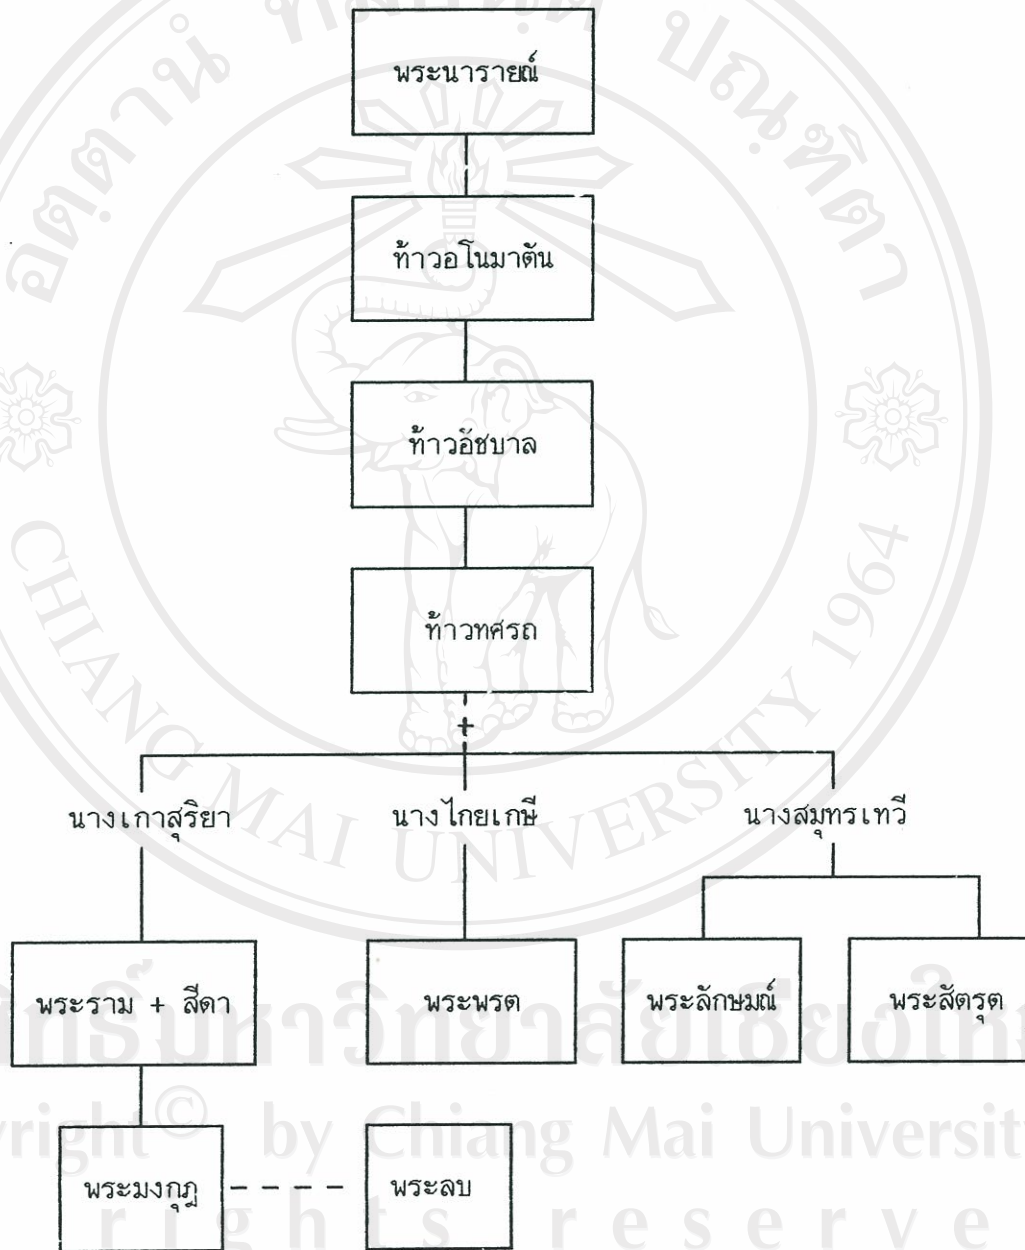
พระนารายณ์

ท้าวอโนมาตัน

ท้าวอัชบาล

ท้าวทศรถ

+

นางเกาสุริยา

นางไกยเกษี

นางสมุทรเทวี

พระราม + สีดา

พระพรต

พระลักษมณ์

พระสัตรุต

พระมงกุฎ

พระลบ

CHIANG MAI UNIVERSITY 1964

ลิขสิทธิ์มหาวิทยาลัยเชียงใหม่
Copyright© by Chiang Mai University
All rights reserved